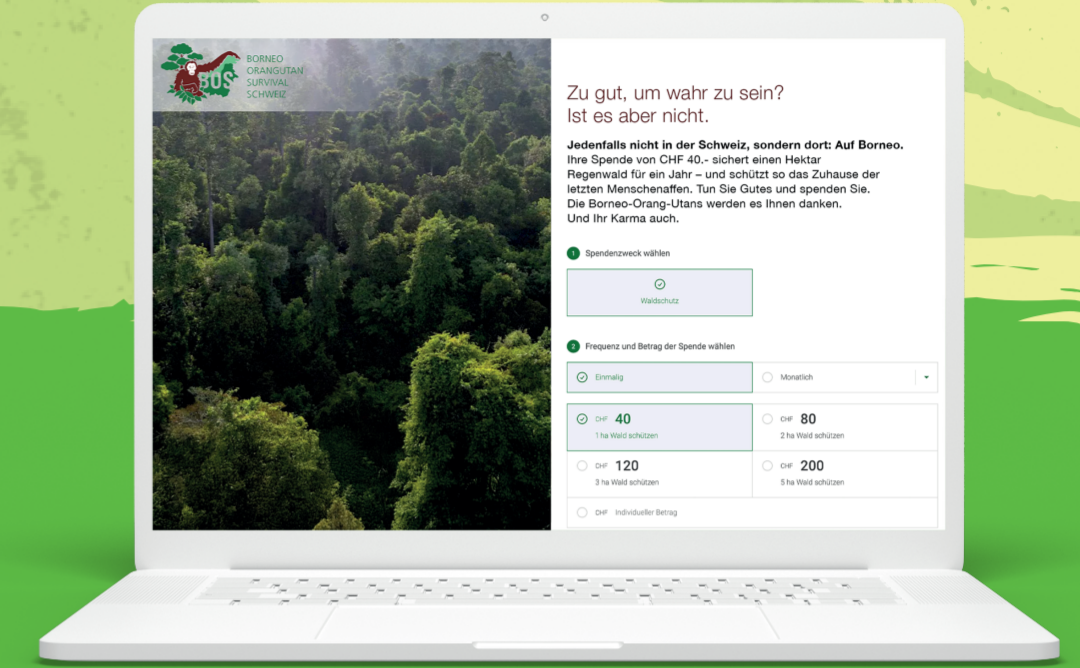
BOS

BORNEO
ORANGUTAN
SURVIVAL
SCHWEIZ

Zu gut, um wahr zu sein?
Ist es aber nicht.

**Jedenfalls nicht in der Schweiz, sondern dort: Auf Borneo.**
Ihre Spende von CHF 40.- sichert einen Hektar Regenwald für ein Jahr – und schützt so das Zuhause der letzten Menschenaffen. Tun Sie Gutes und spenden Sie. Die Borneo-Orang-Utans werden es Ihnen danken. Und Ihr Karma auch.

1 Spendenzweck wählen

Waldschutz

2 Frequenz und Betrag der Spende wählen

Einmalig

Monatlich

CHF 40
1 ha Wald schützen

CHF 80
2 ha Wald schützen

CHF 120
3 ha Wald schützen

CHF 200
5 ha Wald schützen

CHF Individueller Betrag